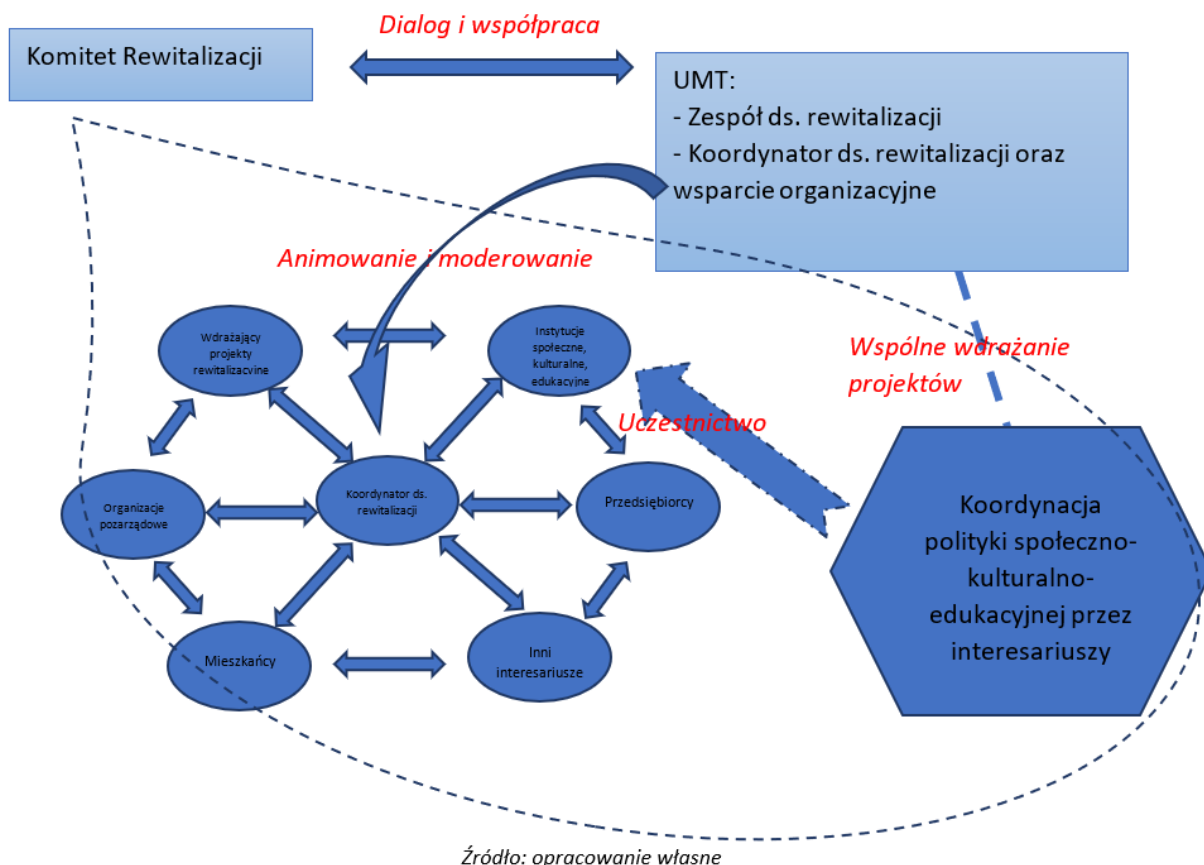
Dialog i współpraca

Komitet Rewitalizacji

UMT:
- Zespół ds. rewitalizacji
- Koordynator ds. rewitalizacji oraz wsparcie organizacyjne

Animowanie i moderowanie

Wdrażający projekty rewitalizacvine

Instytucje społeczne, kulturalne, edukacyjne

Wspólne wdrażanie projektów

Uczestnictwo

Organizacje pozarządowe

Koordynator ds. rewitalizacji

Przedsiębiorcy

Koordynacja polityki społeczno-kulturalno-edukacyjnej przez interesariuszy

Mieszkańcy

Inni interesariusze

Źródło: opracowanie własne